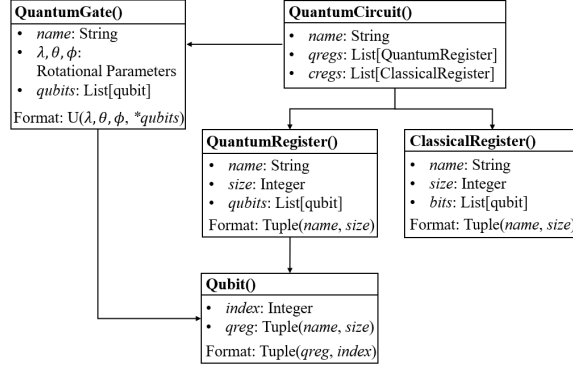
**QuantumGate()**
- *name*: String
- $\lambda, \theta, \phi$: Rotational Parameters
- *qubits*: List[qubit]

Format: U($\lambda, \theta, \phi$, *\*qubits*)

**QuantumCircuit()**
- *name*: String
- *qregs*: List[QuantumRegister]
- *cregs*: List[ClassicalRegister]

**QuantumRegister()**
- *name*: String
- *size*: Integer
- *qubits*: List[qubit]

Format: Tuple(*name*, *size*)

**ClassicalRegister()**
- *name*: String
- *size*: Integer
- *bits*: List[qubit]

Format: Tuple(*name*, *size*)

**Qubit()**
- *index*: Integer
- *qreg*: Tuple(*name*, *size*)

Format: Tuple(*qreg*, *index*)